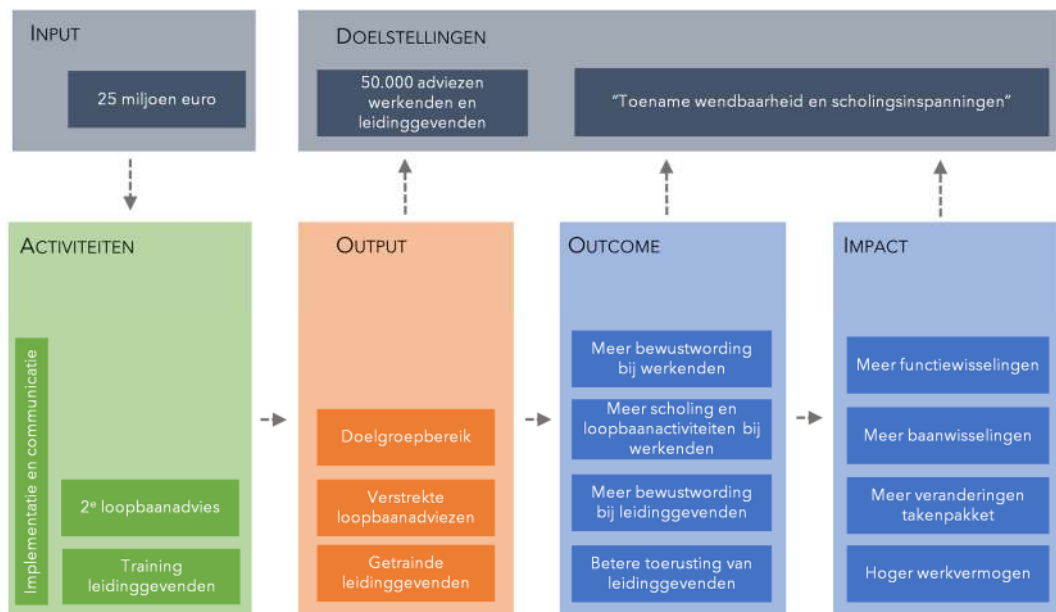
INPUT

25 miljoen euro

DOELSTELLINGEN

50.000 adviezen werkenden en leidinggevenden

"Toename wendbaarheid en scholingsinspanningen"

ACTIVITEITEN

Implementatie en communicatie

2$^{e}$ loopbaanadvies

Training leidinggevenden

OUTPUT

Doelgroepbereik

Verstrekte loopbaanadviezen

Getrainde leidinggevenden

OUTCOME

Meer bewustwording bij werkenden

Meer scholing en loopbaanactiviteiten bij werkenden

Meer bewustwording bij leidinggevenden

Betere toerusting van leidinggevenden

IMPACT

Meer functiewisselingen

Meer baanwisselingen

Meer veranderingen takenpakket

Hoger werkvermogen